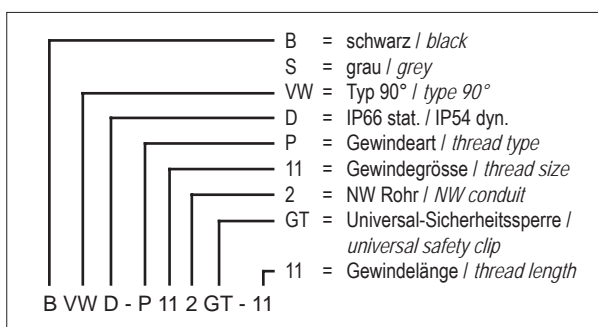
B = schwarz / black
S = grau / grey
VW = Typ 90° / type 90°
D = IP66 stat. / IP54 dyn.
P = Gewindeart / thread type
11 = Gewindegrösse / thread size
2 = NW Rohr / NW conduit
GT = Universal-Sicherheitssperre / universal safety clip
11 = Gewindelänge / thread length

B VW D - P 11 2 GT - 11